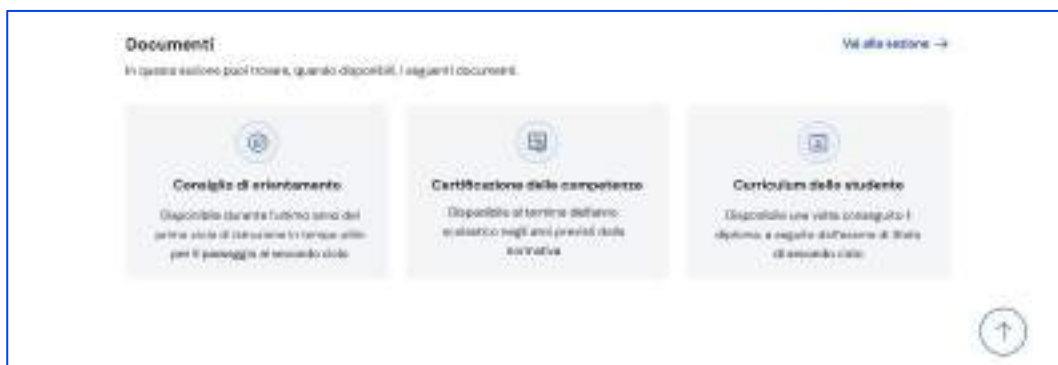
Documenti

Vai alla sezione →

In questa sezione puoi trovare, quando disponibili, i seguenti documenti.

Consiglio di orientamento

Disponibile durante l'ultimo anno del primo ciclo di istruzione in tempo utile per il passaggio al secondo ciclo

Certificazione delle competenze

Disponibile al termine dell'anno scolastico negli anni previsti dalla normativa

Curriculum dello studente

Disponibile una volta conseguito il diploma a seguito dell'esame di Stato di secondo ciclo